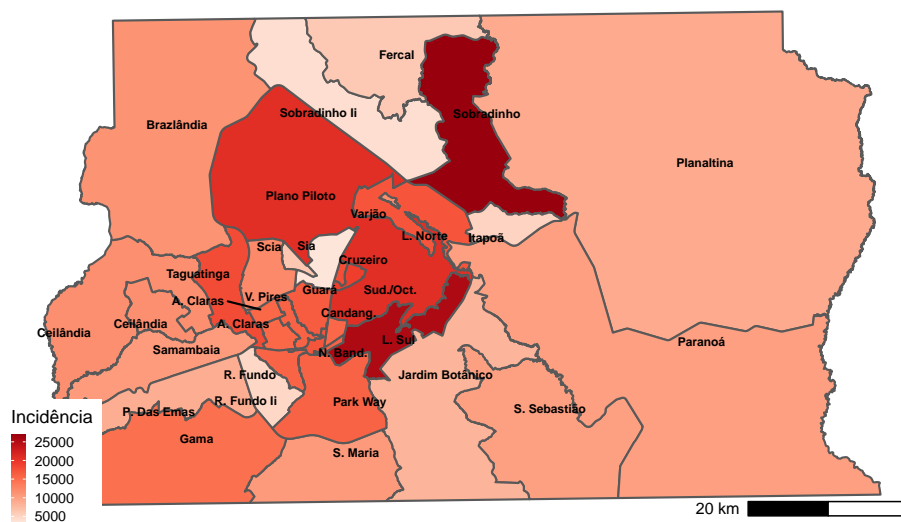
Fercal
Sobradinho Ii
Sobradinho
Brazlândia
Planaltina
Plano Piloto
Varjão
L. Norte
Itapoã
Scia
Sia
Taguatinga
Cruzeiro
A. Claras
V. Pires
Guará
Sud./Oct.
Ceilândia
Ceilândia
A. Claras
Candang.
L. Sul
Paranoá
Samambaia
N. Band.
R. Fundo
Jardim Botânico
Incidência
P. Das Emas
R. Fundo Ii
Park Way
S. Sebastião
25000
Gama
20000
S. Maria
15000
10000
5000
20 km